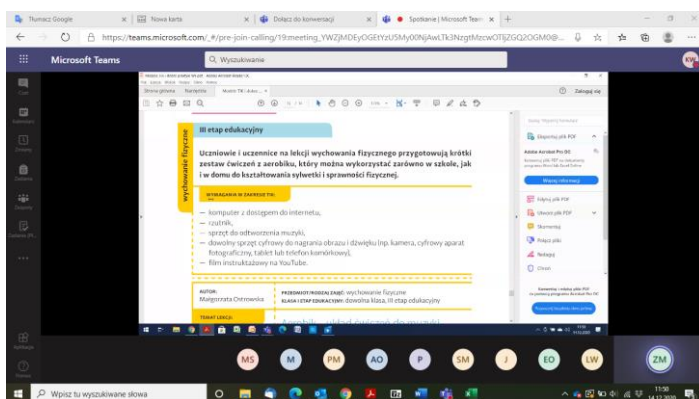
Tłumacz Google | Nowa karta | Dołącz do konwersacji | Spotkanie | Microsoft Teams

https://teams.microsoft.com/_#/pre-join-calling/19:meeting_YWZjMDEyOGEtYzU5My00NjAwLTk3NzgtMzcwOTljZGQ2OGM0@...

Microsoft Teams

Wyszukiwanie

Strona główna | Narzędzia | Modele TIK i aktyw... ×

Zaloguj się

wychowanie fizyczne

III etap edukacyjny

Uczniowie i uczennice na lekcji wychowania fizycznego przygotowują krótki zestaw ćwiczeń z aerobiku, który można wykorzystać zarówno w szkole, jak i w domu do kształtowania sylwetki i sprawności fizycznej.

WYMAGANIA W ZAKRESIE TIK:

— komputer z dostępem do internetu,
— rzutnik,
— sprzęt do odtwarzania muzyki,
— dowolny sprzęt cyfrowy do nagrania obrazu i dźwięku (np. kamera, cyfrowy aparat fotograficzny, tablet lub telefon komórkowy),
— film instruktażowy na YouTube.

AUTOR:
Małgorzata Ostrowska

PRZEDMIOT/RODZAJ ZAJĘĆ: wychowanie fizyczne
KLASA I ETAP EDUKACYJNY: dowolna klasa, III etap edukacyjny

TEMAT LEKCJI:

Eksportuj plik PDF
Adobe Acrobat Pro DC
Więcej informacji
Edytuj plik PDF
Utwórz plik PDF
Skomentuj
Połącz pliki
Narzędzia
Chroń

MS M PM AO P SM J EO LW ZM

Wpisz tu wyszukiwane słowa

11:50
14.12.2020